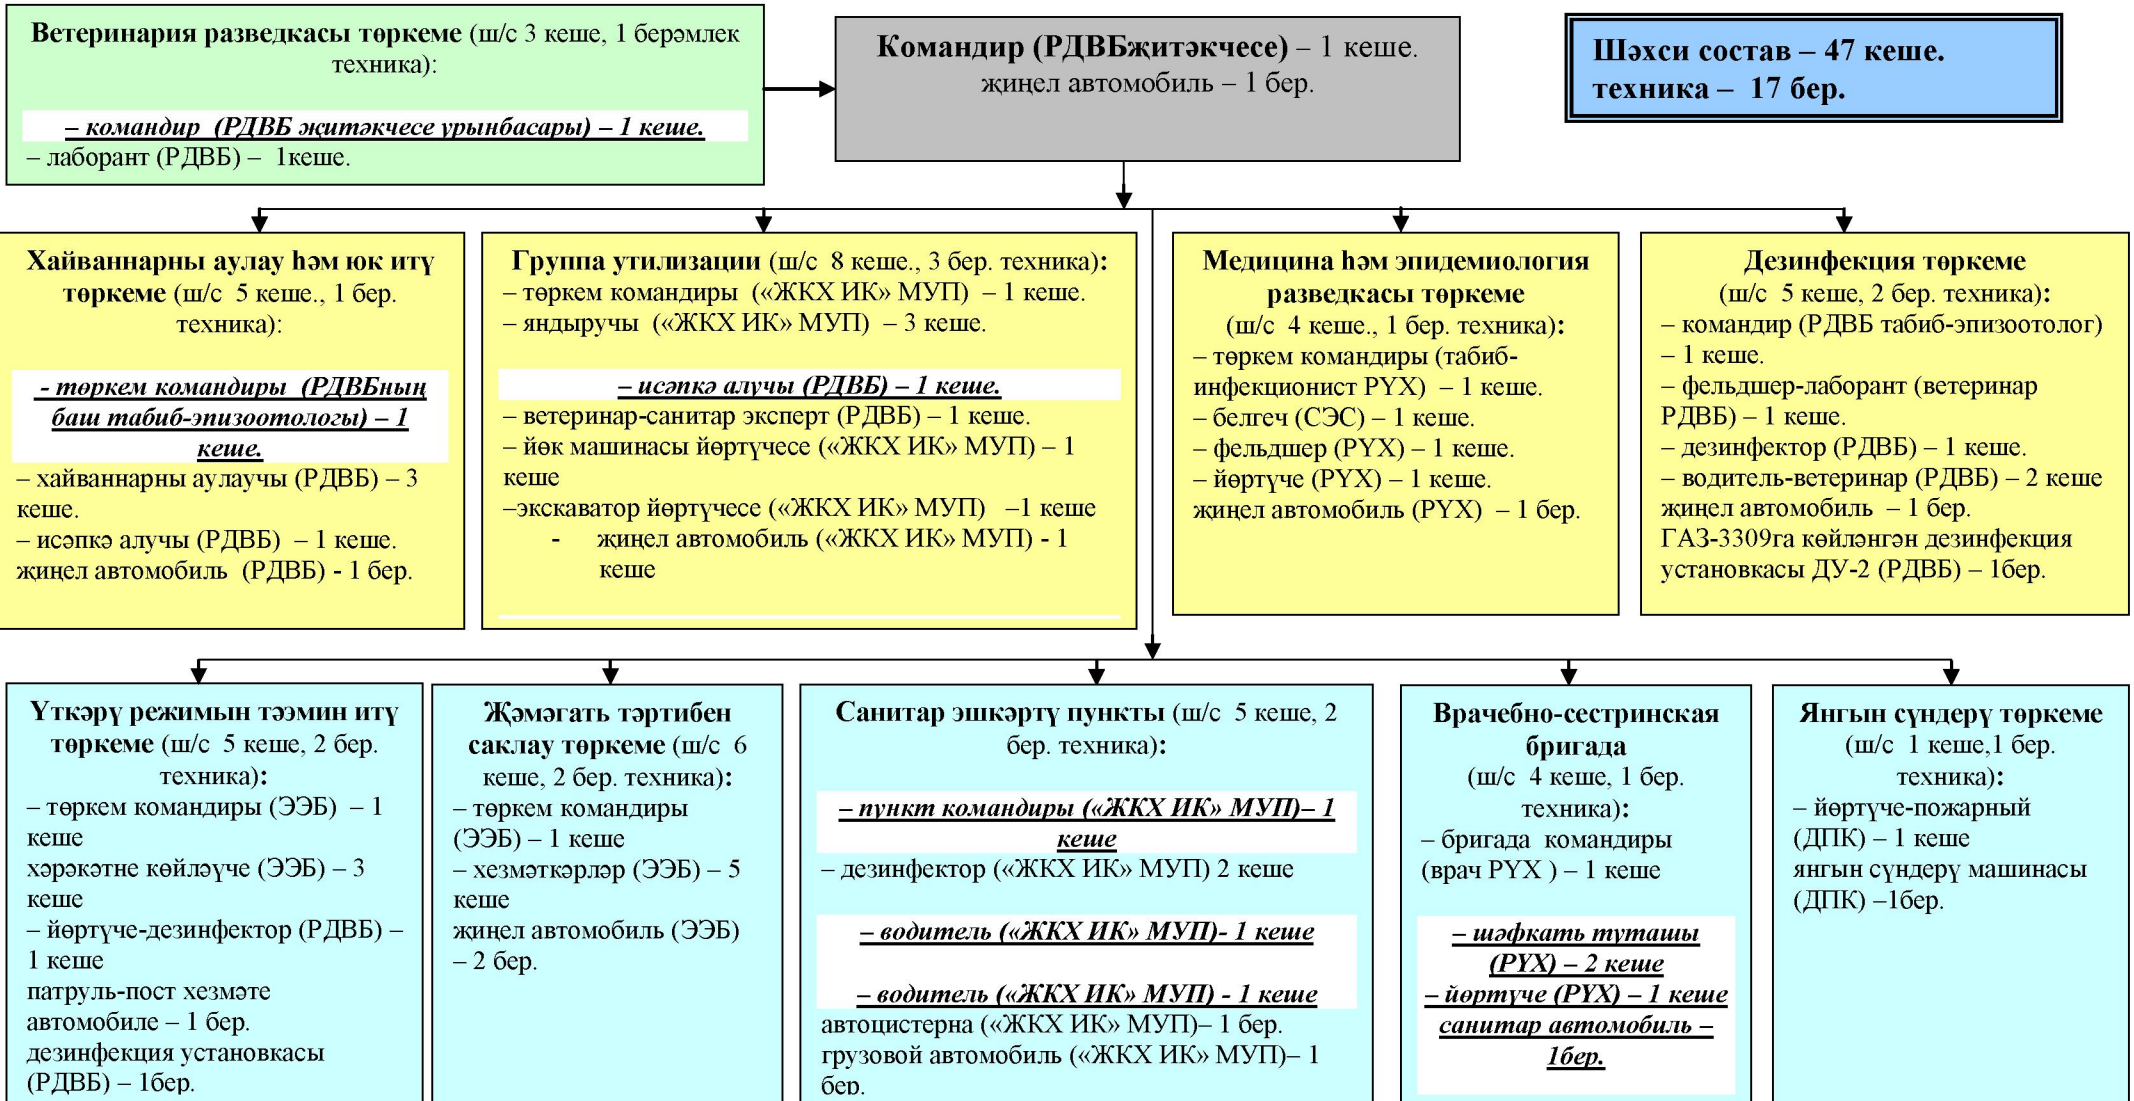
**Ветеринария разведкасы төркеме** (ш/с 3 кеше, 1 берәмлек техника):

***– командир (РДВБ җитәкчесе урынбасары) – 1 кеше.***
– лаборант (РДВБ) – 1кеше.

**Командир (РДВБжитәкчесе)** – 1 кеше.
җиңел автомобиль – 1 бер.

**Шәхси состав – 47 кеше.
техника – 17 бер.**

**Хайваннарны аулау һәм юк итү төркеме** (ш/с 5 кеше., 1 бер. техника):

***- төркем командиры (РДВБның баш табиб-эпизоотологы) – 1 кеше.***
– хайваннарны аулаучы (РДВБ) – 3 кеше.
– исәпкә алучы (РДВБ) – 1 кеше.
җиңел автомобиль (РДВБ) - 1 бер.

**Группа утилизации** (ш/с 8 кеше., 3 бер. техника):
– төркем командиры («ЖКХ ИК» МУП) – 1 кеше.
– яндыручы («ЖКХ ИК» МУП) – 3 кеше.

***– исәпкә алучы (РДВБ) – 1 кеше.***
– ветеринар-санитар эксперт (РДВБ) – 1 кеше.
– йөк машинасы йөртүчесе («ЖКХ ИК» МУП) – 1 кеше
–экскаватор йөртүчесе («ЖКХ ИК» МУП) –1 кеше
- җиңел автомобиль («ЖКХ ИК» МУП) - 1 кеше

**Медицина һәм эпидемиология разведкасы төркеме**
(ш/с 4 кеше., 1 бер. техника):
– төркем командиры (табиб-инфекционист РҮХ) – 1 кеше.
– белгеч (СЭС) – 1 кеше.
– фельдшер (РҮХ) – 1 кеше.
– йөртүче (РҮХ) – 1 кеше.
җиңел автомобиль (РҮХ) – 1 бер.

**Дезинфекция төркеме**
(ш/с 5 кеше, 2 бер. техника):
– командир (РДВБ табиб-эпизоотолог) – 1 кеше.
– фельдшер-лаборант (ветеринар РДВБ) – 1 кеше.
– дезинфектор (РДВБ) – 1 кеше.
– водитель-ветеринар (РДВБ) – 2 кеше
җиңел автомобиль – 1 бер.
ГАЗ-3309га көйләнгән дезинфекция установкасы ДУ-2 (РДВБ) – 1бер.

**Үткәрү режимын тәэмин итү төркеме** (ш/с 5 кеше, 2 бер. техника):
– төркем командиры (ЭЭБ) – 1 кеше
хәрәкәтне көйләүче (ЭЭБ) – 3 кеше
– йөртүче-дезинфектор (РДВБ) – 1 кеше
патруль-пост хезмәте автомобиле – 1 бер.
дезинфекция установкасы (РДВБ) – 1бер.

**Җәмәгать тәртибен саклау төркеме** (ш/с 6 кеше, 2 бер. техника):
– төркем командиры (ЭЭБ) – 1 кеше
– хезмәткәрләр (ЭЭБ) – 5 кеше
җиңел автомобиль (ЭЭБ) – 2 бер.

**Санитар эшкәртү пункты** (ш/с 5 кеше, 2 бер. техника):

***– пункт командиры («ЖКХ ИК» МУП)– 1 кеше***
– дезинфектор («ЖКХ ИК» МУП) 2 кеше

***– водитель («ЖКХ ИК» МУП)- 1 кеше***

***– водитель («ЖКХ ИК» МУП) - 1 кеше***
автоцистерна («ЖКХ ИК» МУП)– 1 бер.
грузовой автомобиль («ЖКХ ИК» МУП)– 1 бер.

**Врачебно-сестринская бригада**
(ш/с 4 кеше, 1 бер. техника):
– бригада командиры (врач РҮХ ) – 1 кеше

***– шәфкать туташы (РҮХ) – 2 кеше***
***– йөртүче (РҮХ) – 1 кеше***
***санитар автомобиль – 1бер.***

**Янгын сүндерү төркеме**
(ш/с 1 кеше,1 бер. техника):
– йөртүче-пожарный (ДПК) – 1 кеше
янгын сүндерү машинасы (ДПК) –1бер.